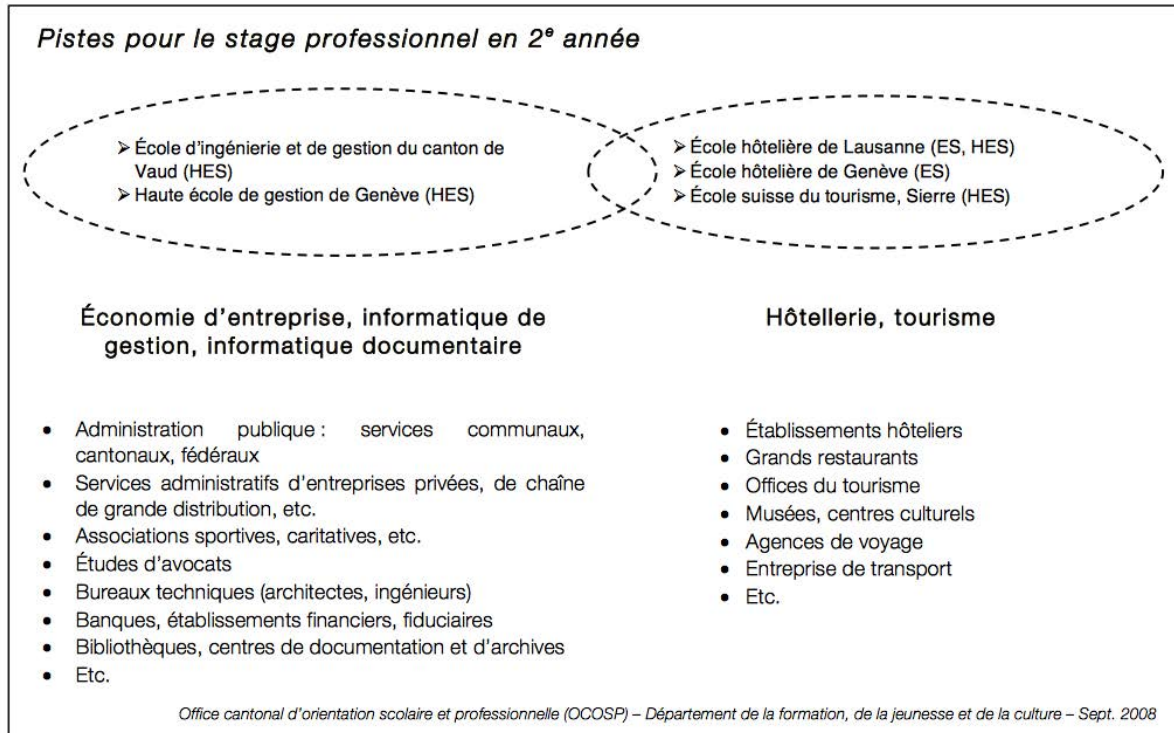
*Pistes pour le stage professionnel en 2$^{e}$ année*

➢ École d'ingénierie et de gestion du canton de Vaud (HES)
➢ Haute école de gestion de Genève (HES)

➢ École hôtelière de Lausanne (ES, HES)
➢ École hôtelière de Genève (ES)
➢ École suisse du tourisme, Sierre (HES)

Économie d'entreprise, informatique de gestion, informatique documentaire

Hôtellerie, tourisme

- Administration publique : services communaux, cantonaux, fédéraux
- Services administratifs d'entreprises privées, de chaîne de grande distribution, etc.
- Associations sportives, caritatives, etc.
- Études d'avocats
- Bureaux techniques (architectes, ingénieurs)
- Banques, établissements financiers, fiduciaires
- Bibliothèques, centres de documentation et d'archives
- Etc.

- Établissements hôteliers
- Grands restaurants
- Offices du tourisme
- Musées, centres culturels
- Agences de voyage
- Entreprise de transport
- Etc.

*Office cantonal d'orientation scolaire et professionnelle (OCOSP) – Département de la formation, de la jeunesse et de la culture – Sept. 2008*